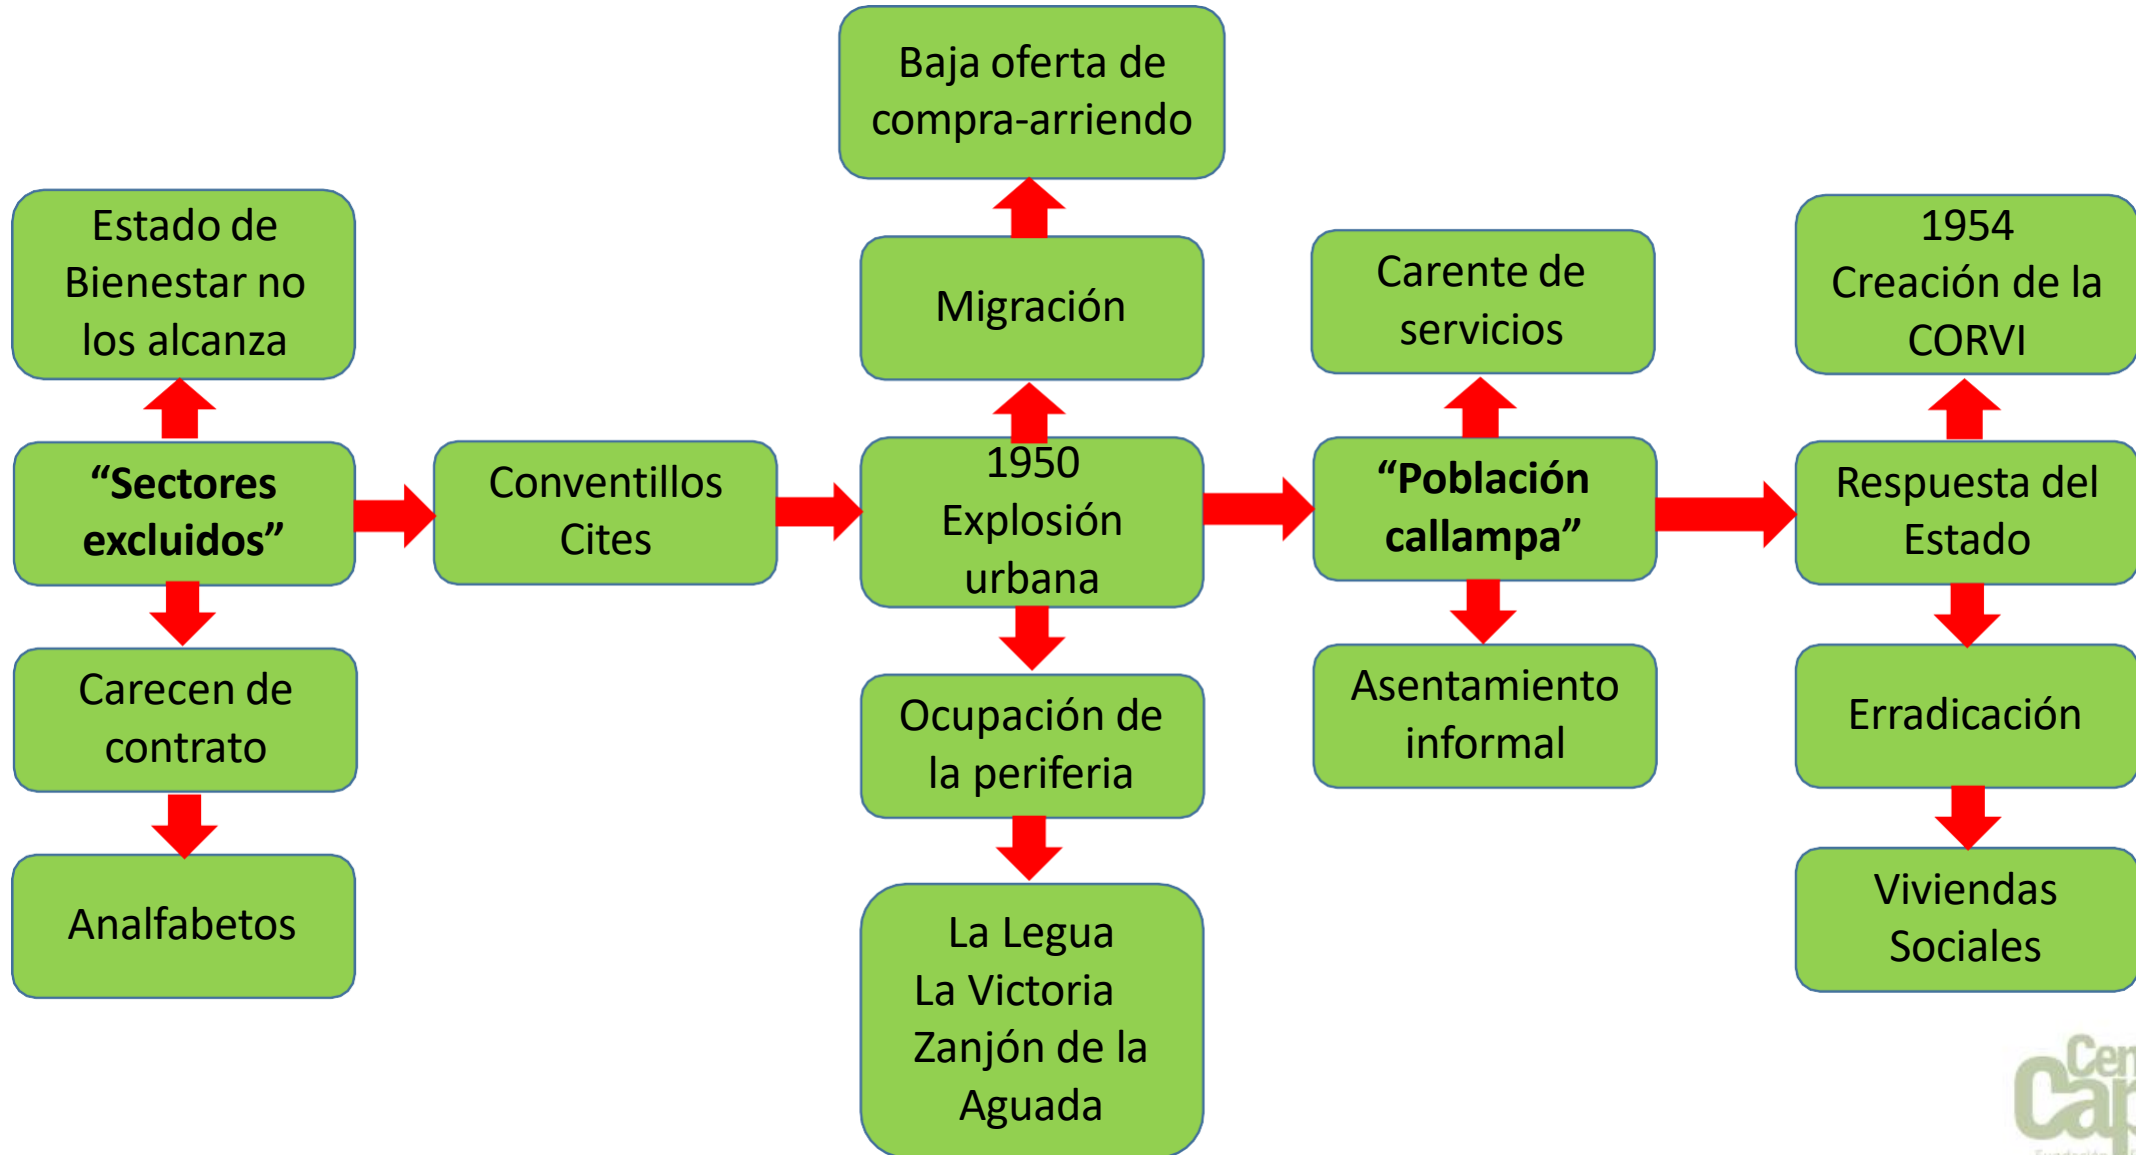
Baja oferta de compra-arriendo

Estado de Bienestar no los alcanza

Migración

Carente de servicios

1954 Creación de la CORVI

“Sectores excluidos”

Conventillos Cites

1950 Explosión urbana

“Población callampa”

Respuesta del Estado

Carecen de contrato

Ocupación de la periferia

Asentamiento informal

Erradicación

Analfabetos

La Legua
La Victoria
Zanjón de la Aguada

Viviendas Sociales

Cen Cap